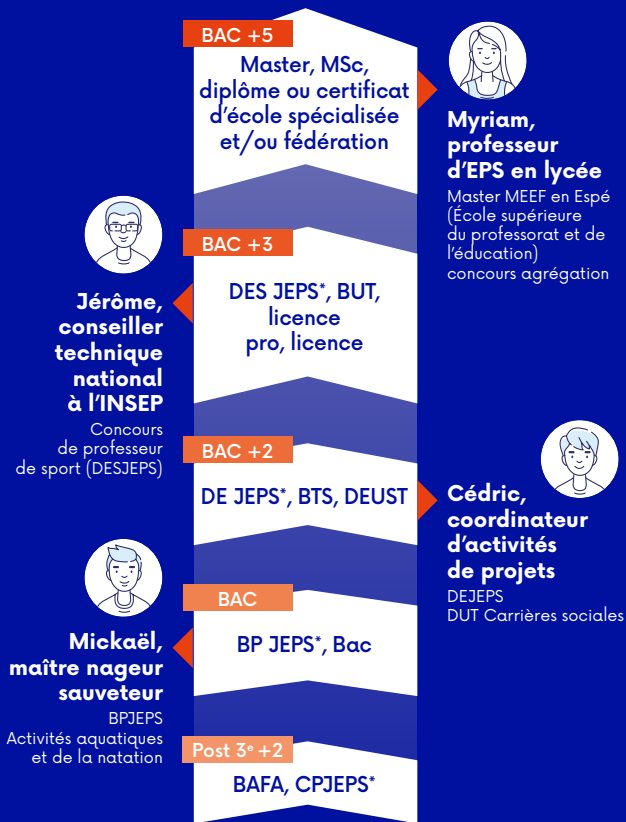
BAC +5

Master, MSc, diplôme ou certificat d'école spécialisée et/ou fédération

Myriam, professeur d'EPS en lycée

Master MEEF en Espé (École supérieure du professorat et de l'éducation) concours agrégation

BAC +3

DES JEPS*, BUT, licence pro, licence

Jérôme, conseiller technique national à l'INSEP

Concours de professeur de sport (DESJEPS)

BAC +2

DE JEPS*, BTS, DEUST

Cédric, coordinateur d'activités de projets

DEJEPS
DUT Carrières sociales

BAC

BP JEPS*, Bac

Mickaël, maître nageur sauveteur

BPJEPS
Activités aquatiques et de la natation

Post 3$^e$ +2

BAFA, CPJEPS*